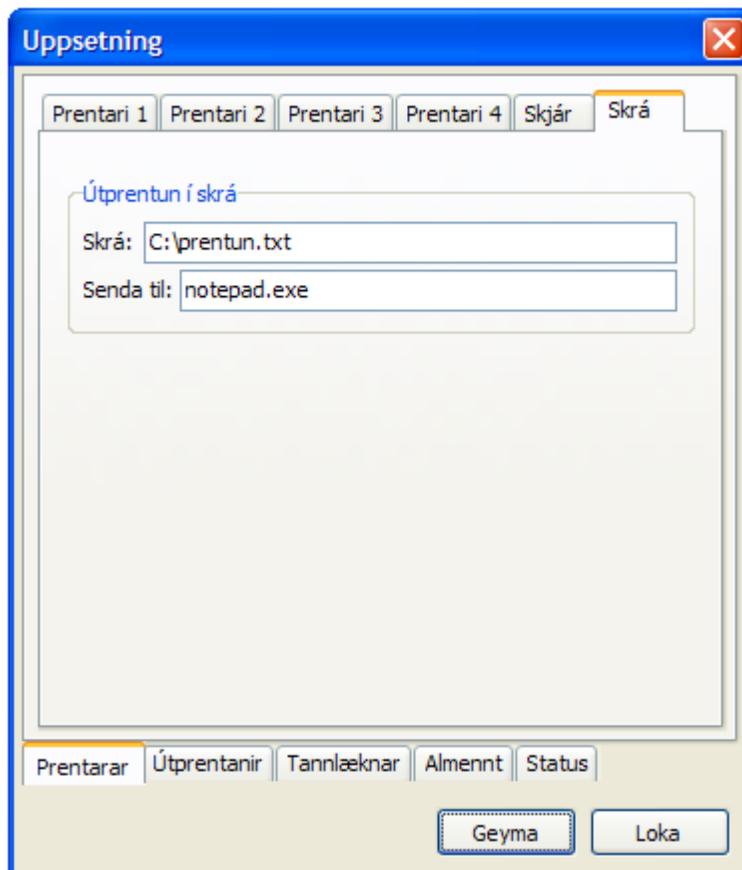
Uppsetning

Prentari 1 | Prentari 2 | Prentari 3 | Prentari 4 | Skjár | Skrá

Útprentun í skrá

Skrá: C:\prentun.txt

Senda til: notepad.exe

Prentarar | Útprentanir | Tannlæknar | Almennt | Status

Geyma | Loka